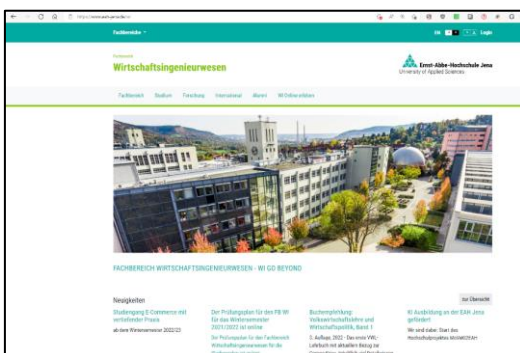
https://www.eah-jena.de/wi

Fachbereiche

DE EN Login

Fachbereich
Wirtschaftsingenieurwesen

Ernst-Abbe-Hochschule Jena
University of Applied Sciences

Fachbereich Studium Forschung International Alumni WI Onlinevorlesen

FACHBEREICH WIRTSCHAFTSINGENIEURWESEN - WI GO BEYOND

Neuigkeiten

zur Übersicht

Studiengang E-Commerce mit verzahnter Praxis
ab dem Wintersemester 2022/23

Der Prüfungsplan für den FB WI für das Wintersemester 2021/2022 ist online
Der Prüfungsplan für den Fachbereich Wirtschaftsingenieurwesen für die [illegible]

Buchempfehlung: Volkswirtschaftslehre und Wirtschaftspolitik, Band 1
5. Auflage, 2022 - Das erste VWL-Lehrbuch mit aktuellem Bezug zur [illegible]

KI Ausbildung an der EAH Jena gefördert
Wir sind dabei: Start des Hochschulprojektes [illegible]